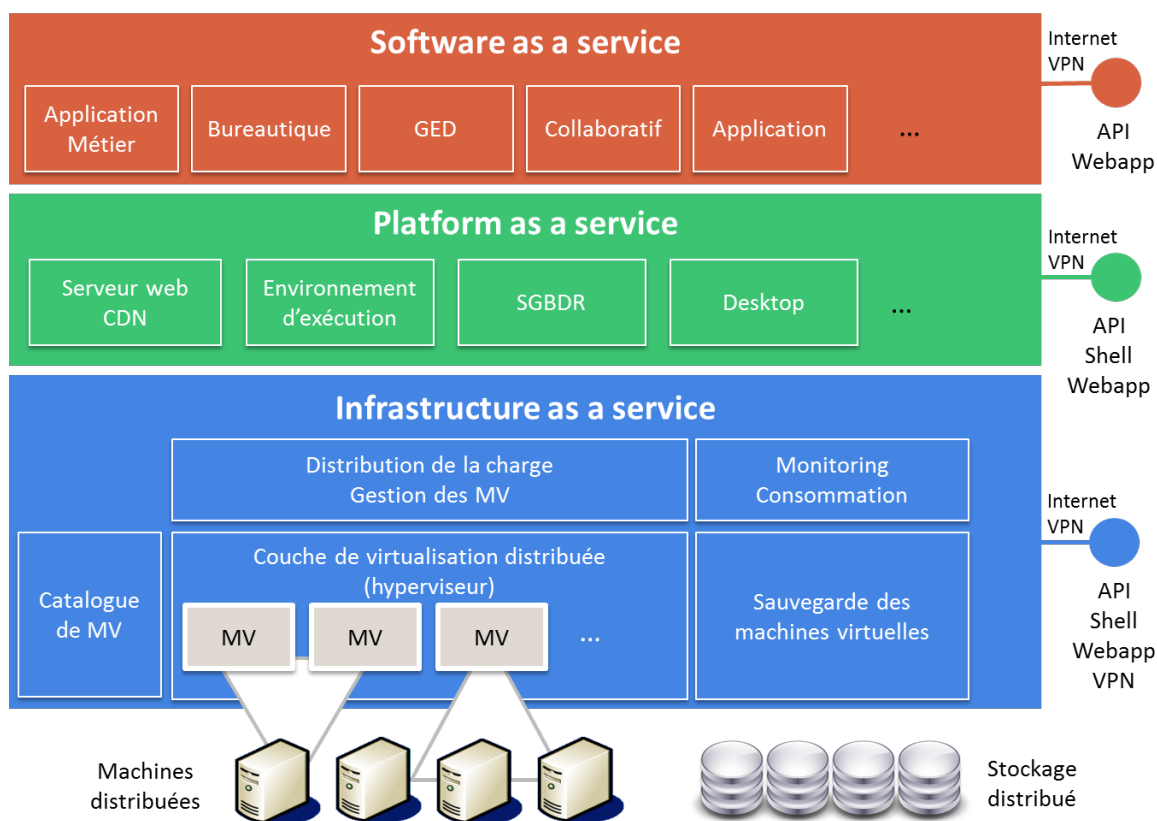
Software as a service

Application Métier

Bureautique

GED

Collaboratif

Application

...

Internet
VPN

API
Webapp

Platform as a service

Serveur web CDN

Environnement d'exécution

SGBDR

Desktop

...

Internet
VPN

API
Shell
Webapp

Infrastructure as a service

Distribution de la charge
Gestion des MV

Monitoring
Consommation

Internet
VPN

Catalogue de MV

Couche de virtualisation distribuée (hyperviseur)

MV

MV

MV

...

Sauvegarde des machines virtuelles

API
Shell
Webapp
VPN

Machines distribuées

Stockage distribué